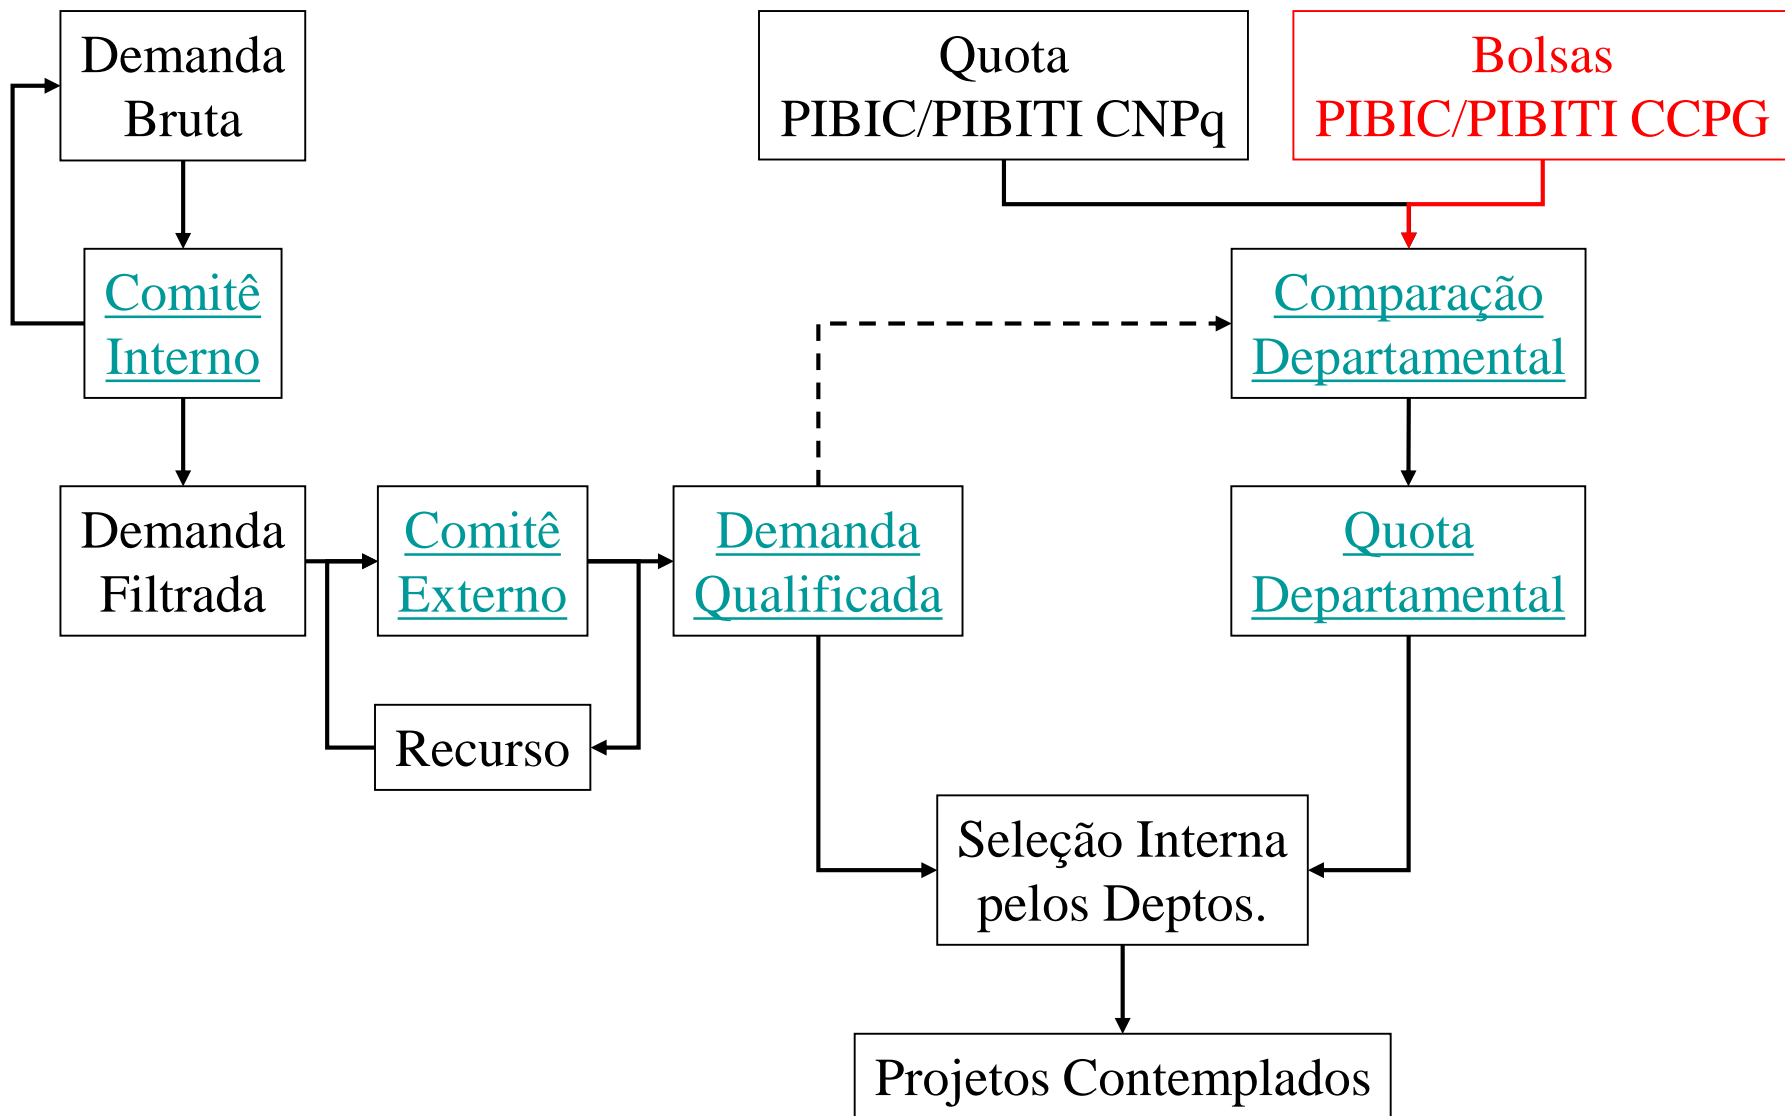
Demanda Bruta

Quota PIBIC/PIBITI CNPq

Bolsas PIBIC/PIBITI CCPG

Comitê Interno

Comparação Departamental

Demanda Filtrada

Comitê Externo

Demanda Qualificada

Quota Departamental

Recurso

Seleção Interna pelos Deptos.

Projetos Contemplados